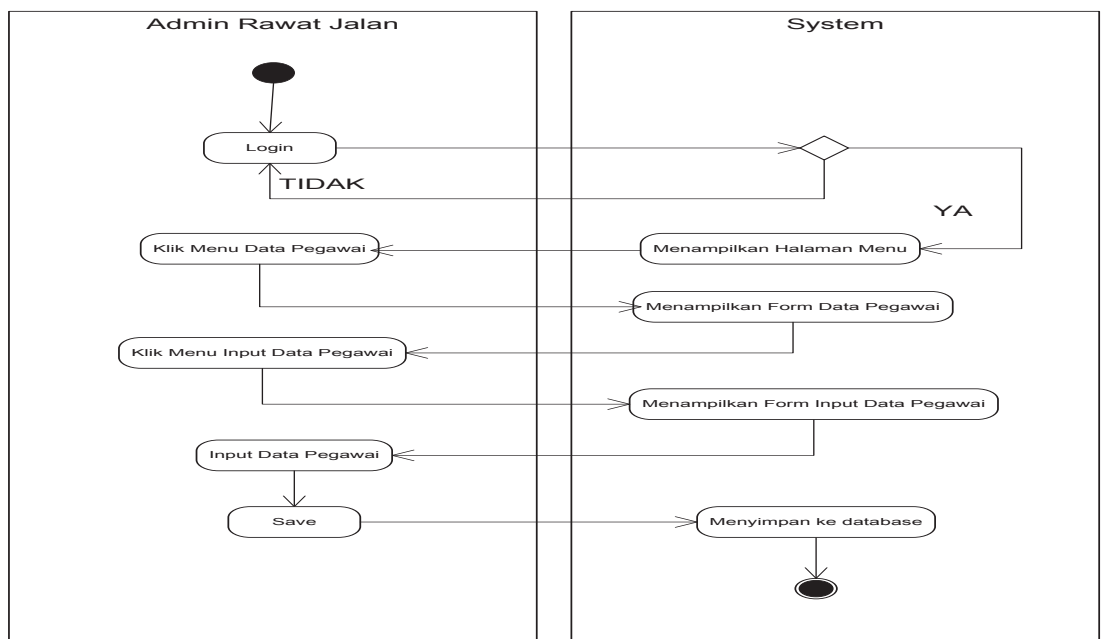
Admin Rawat Jalan

System

Login

TIDAK

YA

Klik Menu Data Pegawai

Menampilkan Halaman Menu

Menampilkan Form Data Pegawai

Klik Menu Input Data Pegawai

Menampilkan Form Input Data Pegawai

Input Data Pegawai

Save

Menyimpan ke database